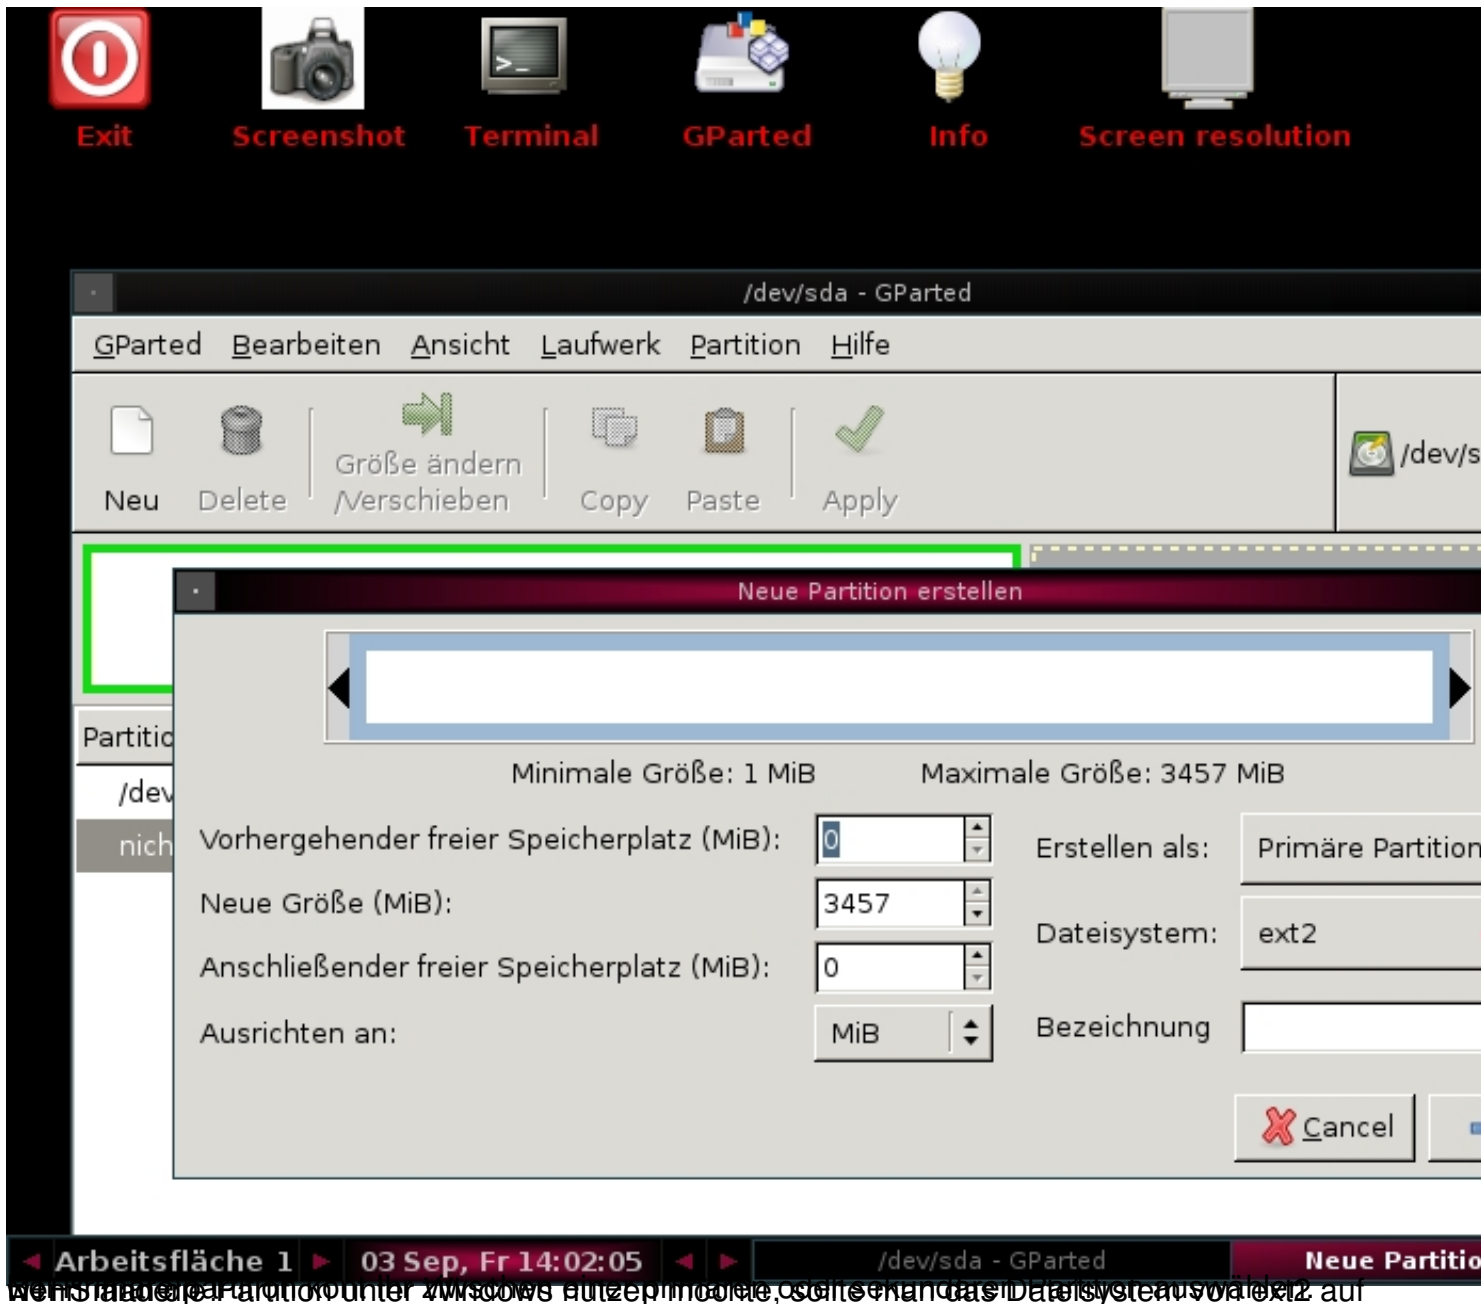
Exit Screenshot Terminal GParted Info Screen resolution

/dev/sda - GParted

GParted Bearbeiten Ansicht Laufwerk Partition Hilfe

Neu Delete Größe ändern /Verschieben Copy Paste Apply

/dev/s

Partitio
/dev
nich

Neue Partition erstellen

Minimale Größe: 1 MiB Maximale Größe: 3457 MiB

Vorhergehender freier Speicherplatz (MiB): 0
Neue Größe (MiB): 3457
Anschließender freier Speicherplatz (MiB): 0
Ausrichten an: MiB

Erstellen als: Primäre Partition
Dateisystem: ext2
Bezeichnung

Cancel

Arbeitsfläche 1 03 Sep, Fr 14:02:05 /dev/sda - GParted Neue Partitio

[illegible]